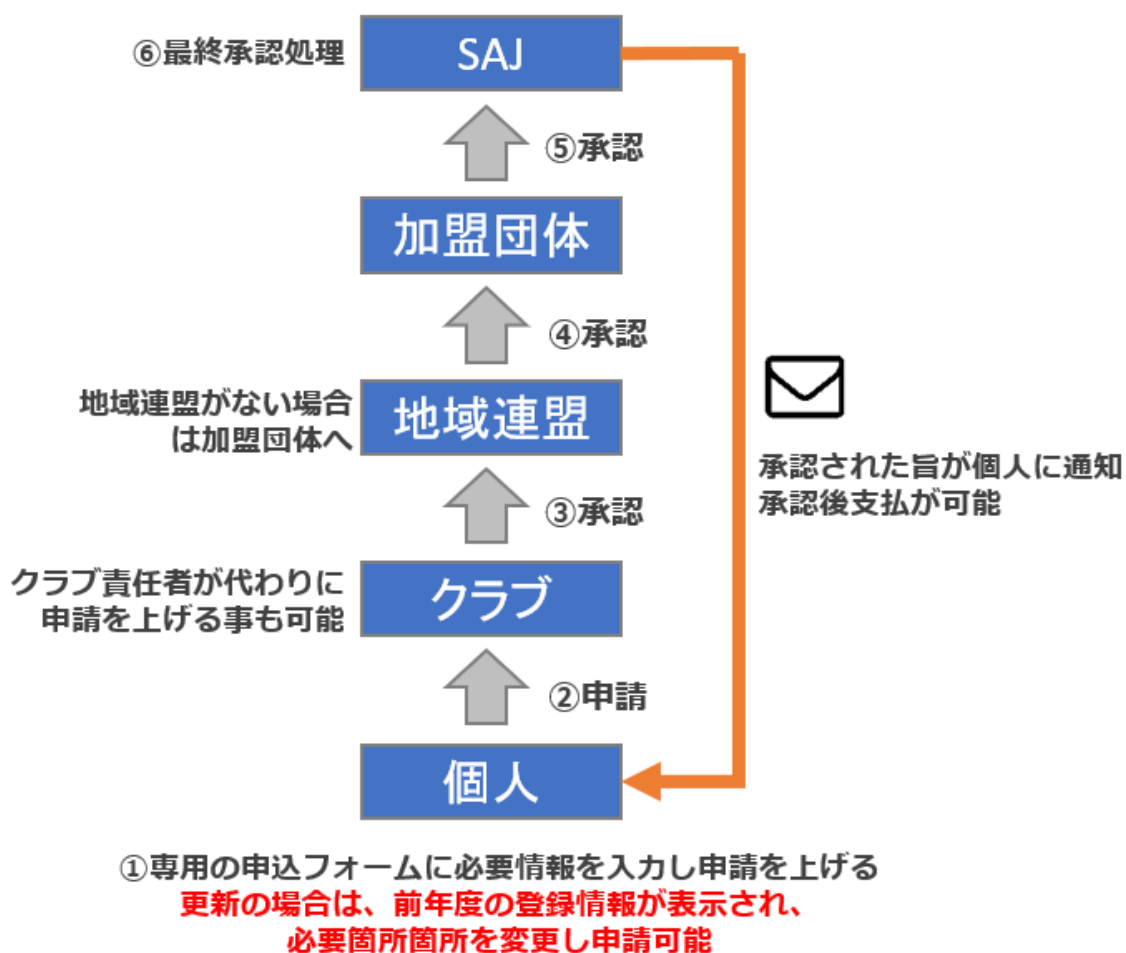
⑥最終承認処理

SAJ

⑤承認

加盟団体

④承認

地域連盟がない場合は加盟団体へ

地域連盟

③承認

クラブ責任者が代わりに申請を上げる事も可能

クラブ

②申請

個人

承認された旨が個人に通知
承認後支払が可能

①専用の申込フォームに必要情報を入力し申請を上げる
更新の場合は、前年度の登録情報が表示され、
必要箇所箇所を変更し申請可能